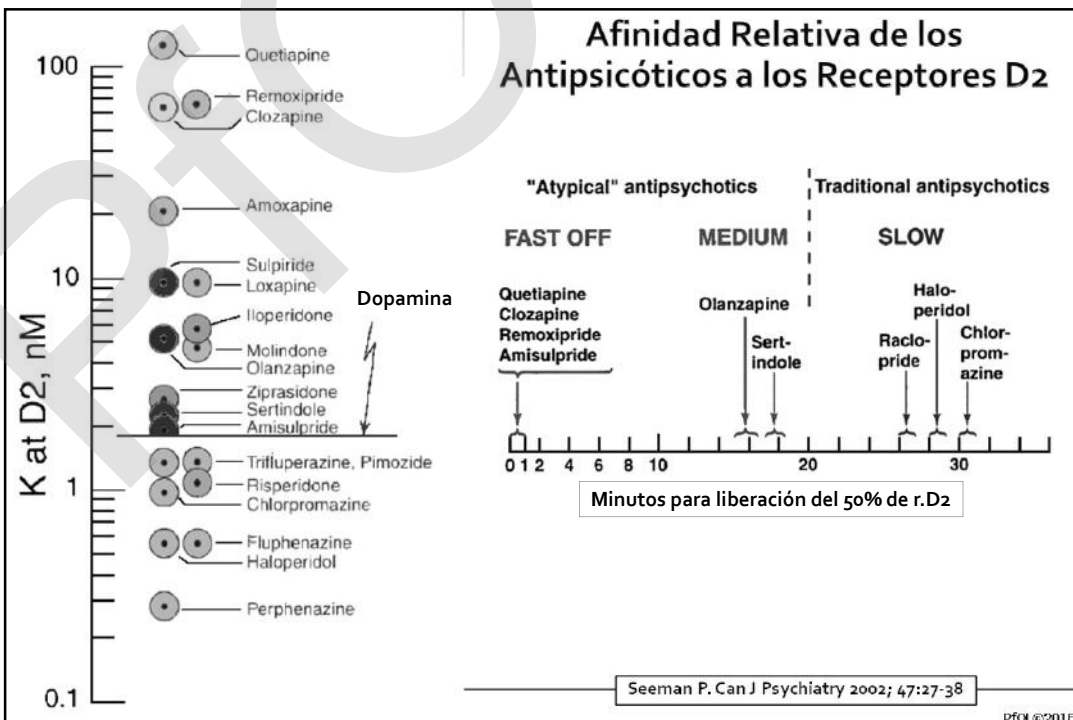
Afinidad Relativa de los Antipsicóticos a los Receptores D2

100

10

1

0.1

K at D2, nM

Quetiapine
Remoxipride
Clozapine
Amoxapine
Sulpiride
Loxapine
Iloperidone
Molindone
Olanzapine
Ziprasidone
Sertindole
Amisulpride
Trifluperazine, Pimozide
Risperidone
Chlorpromazine
Fluphenazine
Haloperidol
Perphenazine

Dopamina

"Atypical" antipsychotics | Traditional antipsychotics

FAST OFF    MEDIUM    SLOW

Quetiapine
Clozapine
Remoxipride
Amisulpride

Olanzapine

Sert-indole

Raclo-pride

Halo-peridol

Chlor-promazine

0 1 2 4 6 8 10 20 30

Minutos para liberación del 50% de r.D2

Seeman P. Can J Psychiatry 2002; 47:27-38

PfOL©201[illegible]